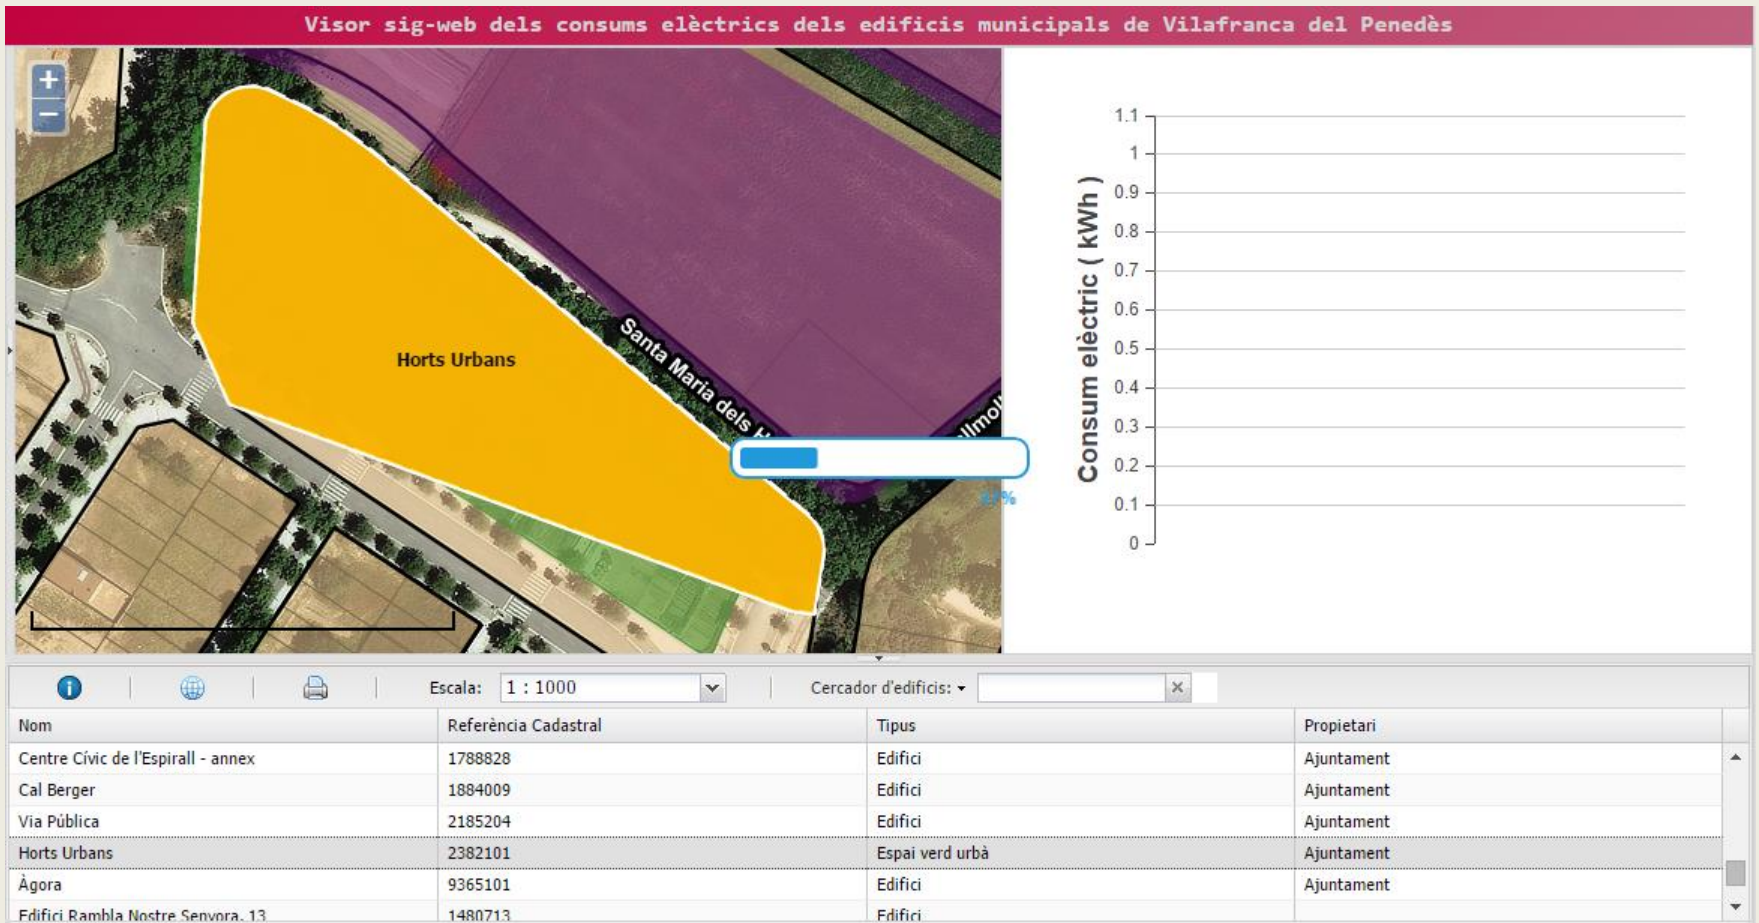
Visor sig-web dels consums elèctrics dels edificis municipals de Vilafranca del Penedès

+
−

Horts Urbans

Santa Maria dels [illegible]

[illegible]llmol

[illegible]%

Consum elèctric ( kWh )

1.1
1
0.9
0.8
0.7
0.6
0.5
0.4
0.3
0.2
0.1
0

Escala: 1 : 1000

Cercador d'edificis:

| Nom | Referència Cadastral | Tipus | Propietari |
|---|---|---|---|
| Centre Cívic de l'Espirall - annex | 1788828 | Edifici | Ajuntament |
| Cal Berger | 1884009 | Edifici | Ajuntament |
| Via Pública | 2185204 | Edifici | Ajuntament |
| Horts Urbans | 2382101 | Espai verd urbà | Ajuntament |
| Àgora | 9365101 | Edifici | Ajuntament |
| Edifici Rambla Nostre Senyora, 13 | 1480713 | Edifici | |